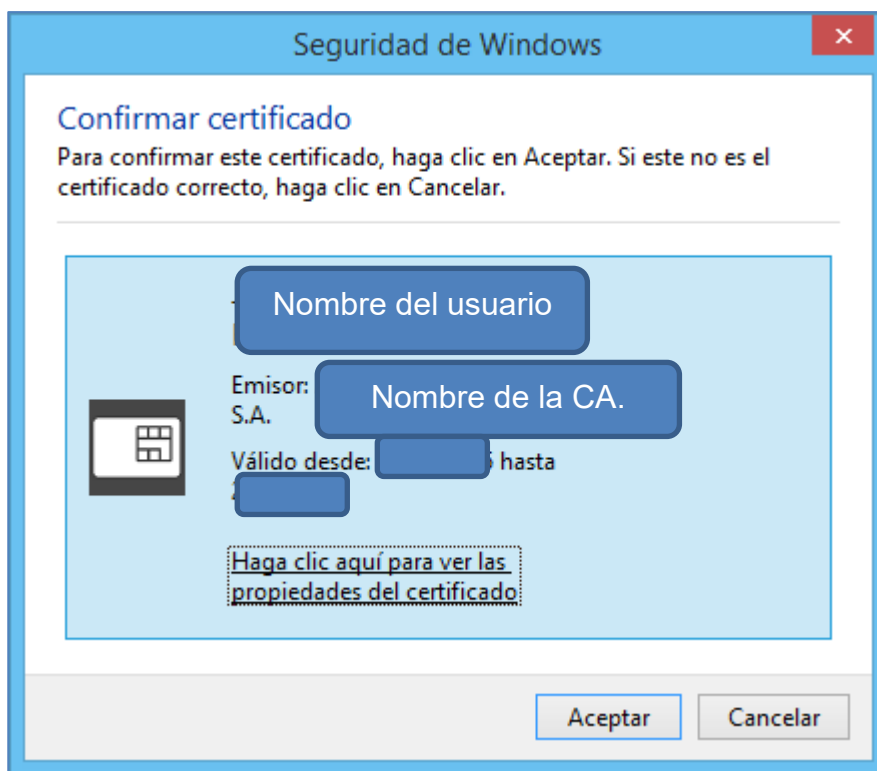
Seguridad de Windows

×

Confirmar certificado

Para confirmar este certificado, haga clic en Aceptar. Si este no es el certificado correcto, haga clic en Cancelar.

Nombre del usuario

Emisor: Nombre de la CA. S.A.

Válido desde: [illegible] hasta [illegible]

Haga clic aquí para ver las propiedades del certificado

Aceptar

Cancelar